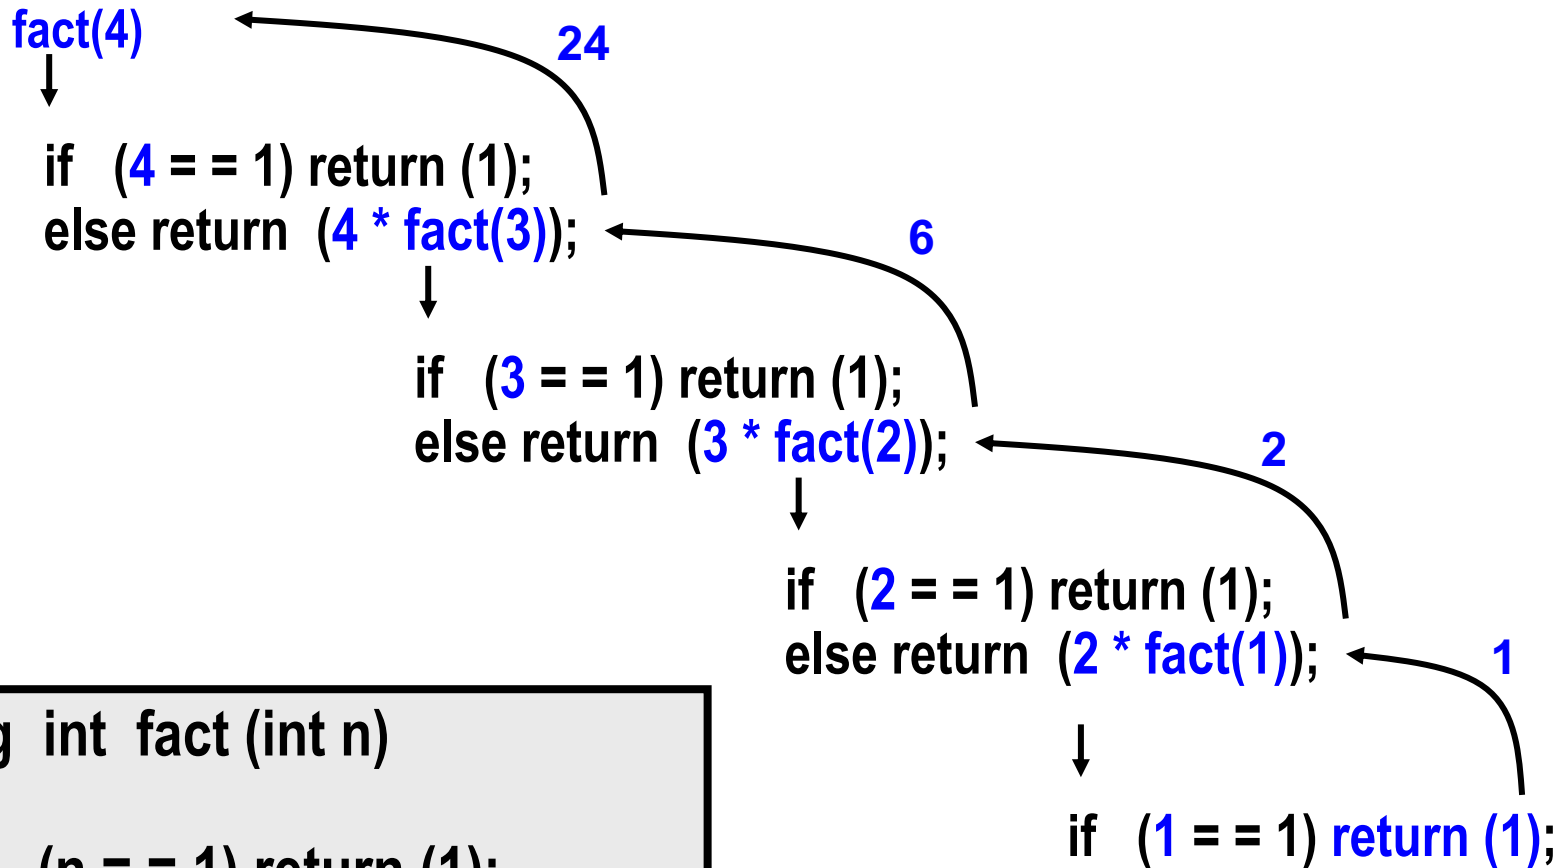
fact(4)

24

if (4 = = 1) return (1);
else return (4 * fact(3));

6

if (3 = = 1) return (1);
else return (3 * fact(2));

2

if (2 = = 1) return (1);
else return (2 * fact(1));

1

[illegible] int fact (int n)

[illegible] (n = = 1) return (1);

if (1 = = 1) return (1);